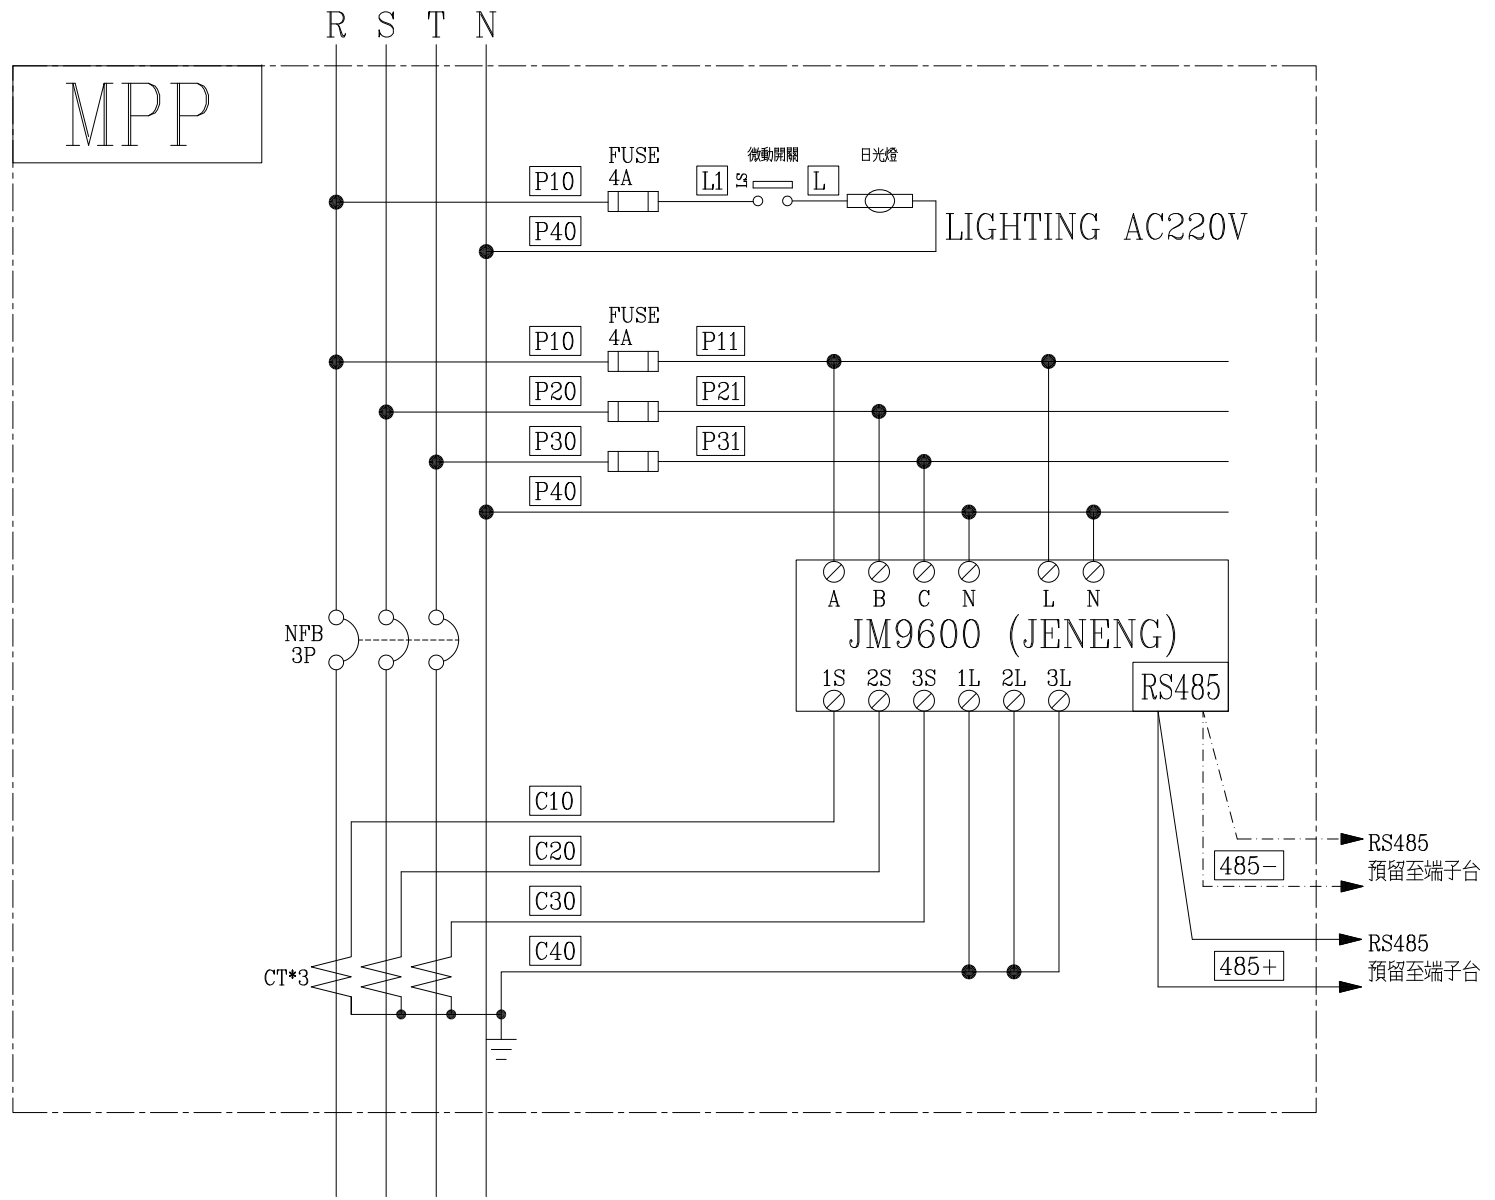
R S T N

MPP

FUSE 4A
微動開關
日光燈
P10
L1
LS
L
P40
LIGHTING AC220V

FUSE 4A
P10
P11
P20
P21
P30
P31
P40

NFB 3P

A B C N L N
JM9600 (JENENG)
1S 2S 3S 1L 2L 3L
RS485

C10
C20
C30
C40
CT*3

RS485
預留至端子台
485−
RS485
預留至端子台
485+